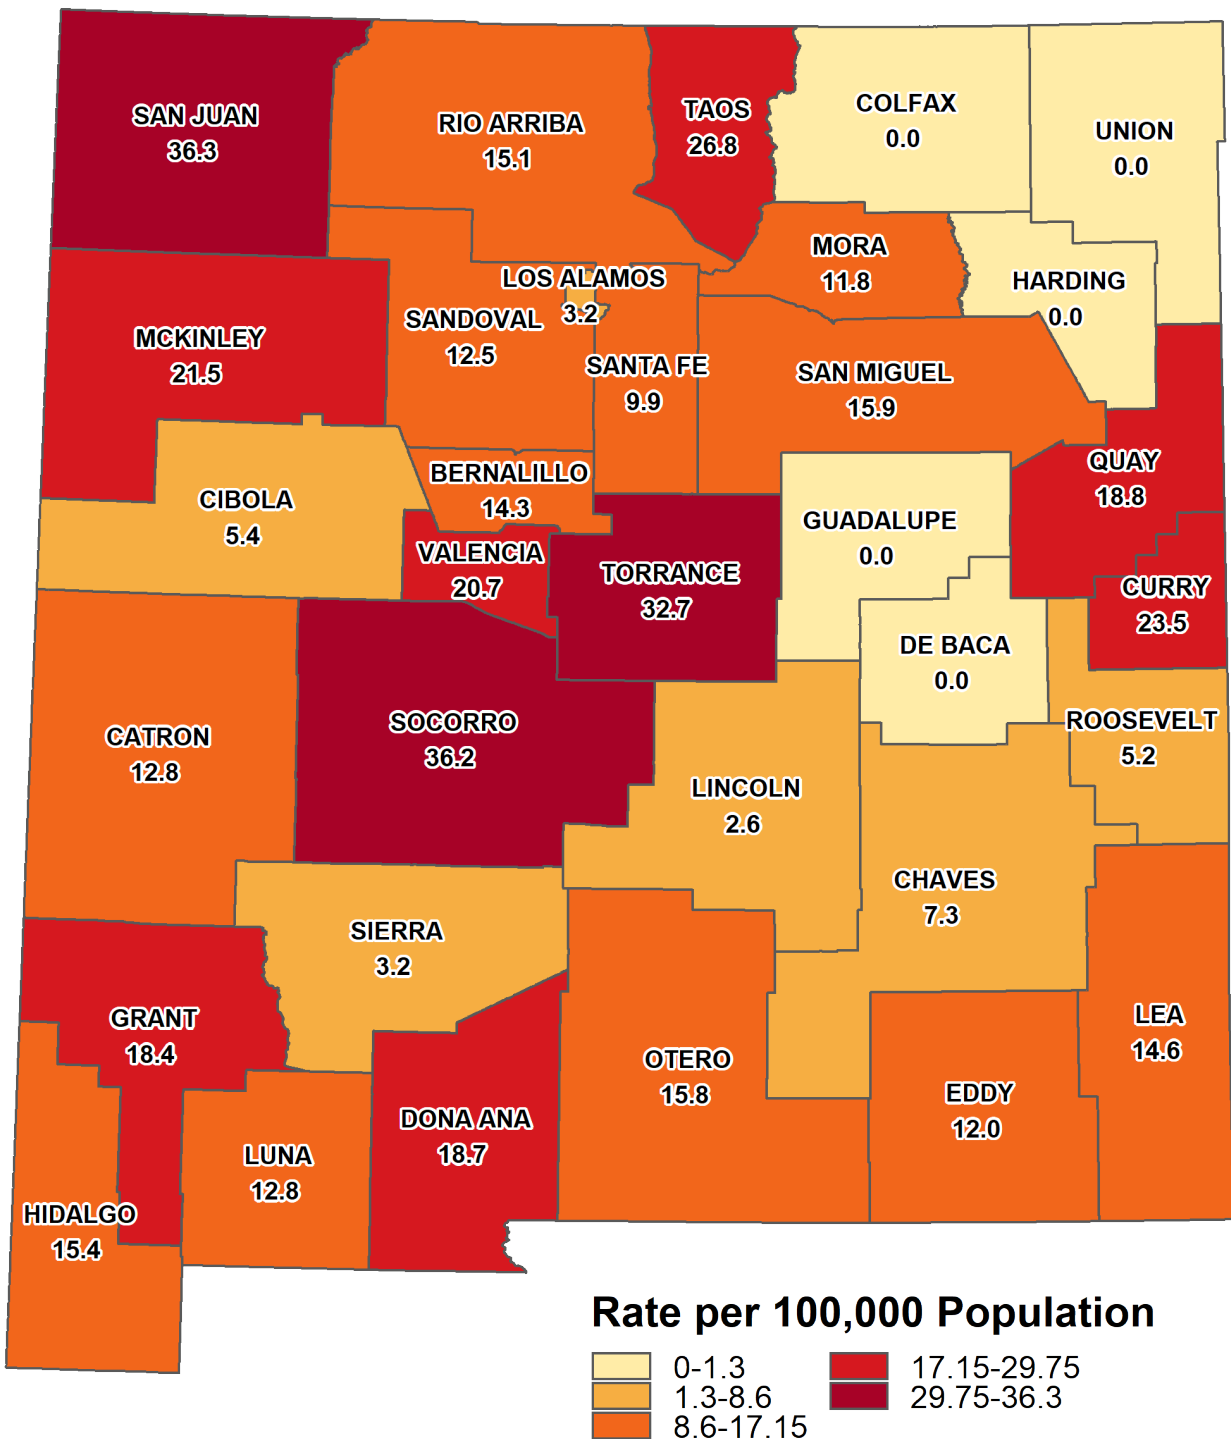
SAN JUAN
36.3

RIO ARRIBA
15.1

TAOS
26.8

COLFAX
0.0

UNION
0.0

MORA
11.8

HARDING
0.0

LOS ALAMOS
3.2

SANDOVAL
12.5

MCKINLEY
21.5

SANTA FE
9.9

SAN MIGUEL
15.9

CIBOLA
5.4

BERNALILLO
14.3

QUAY
18.8

GUADALUPE
0.0

VALENCIA
20.7

TORRANCE
32.7

CURRY
23.5

DE BACA
0.0

CATRON
12.8

SOCORRO
36.2

ROOSEVELT
5.2

LINCOLN
2.6

CHAVES
7.3

SIERRA
3.2

GRANT
18.4

LEA
14.6

OTERO
15.8

DONA ANA
18.7

EDDY
12.0

LUNA
12.8

HIDALGO
15.4

Rate per 100,000 Population
0-1.3
1.3-8.6
8.6-17.15
17.15-29.75
29.75-36.3